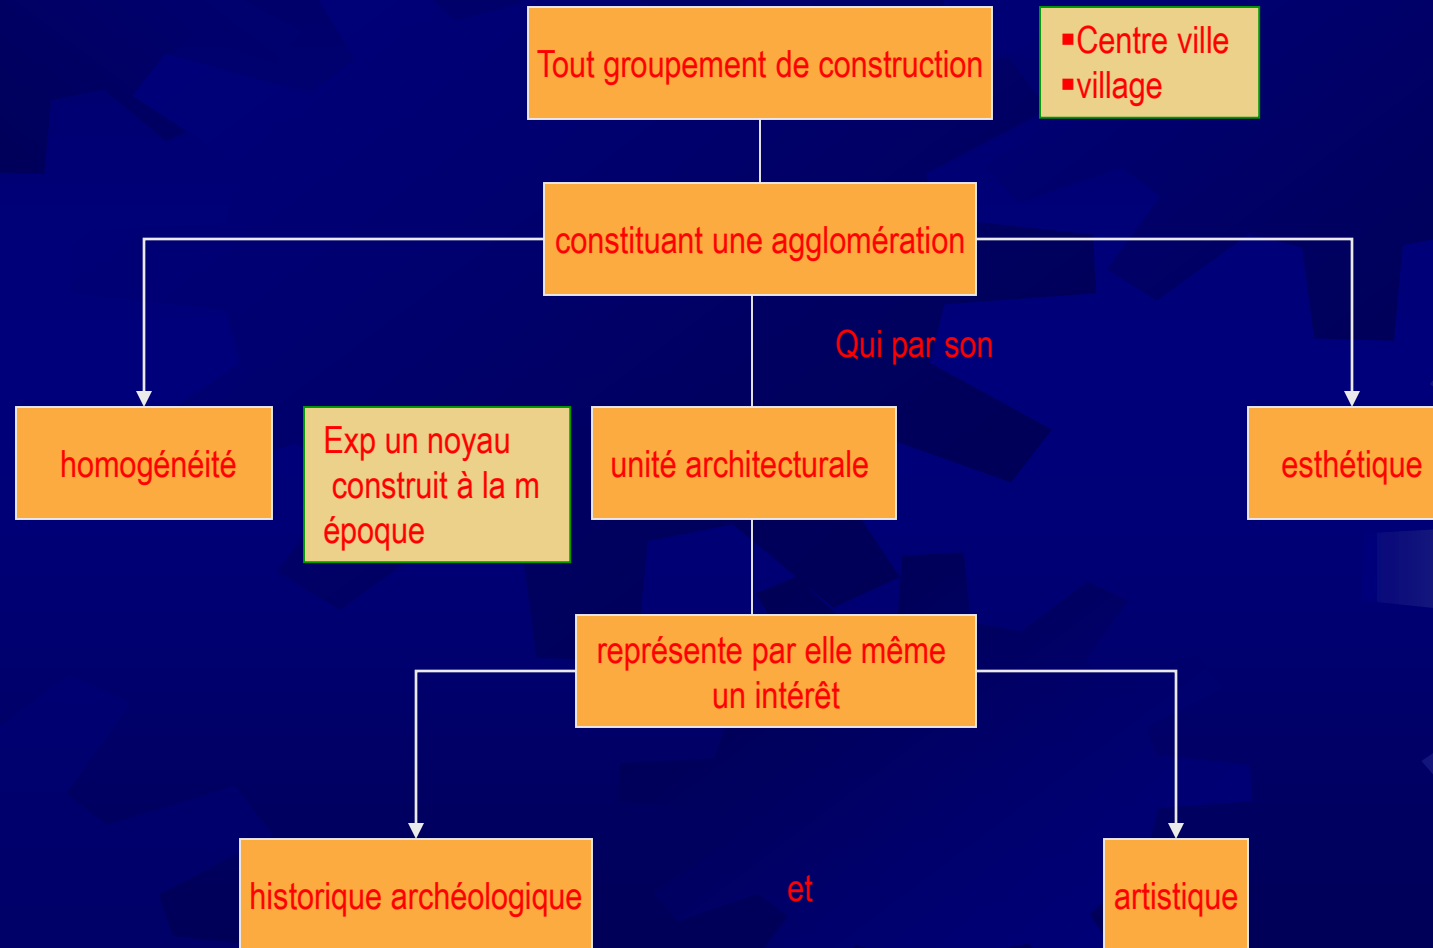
Tout groupement de construction

▪Centre ville
▪village

constituant une agglomération

Qui par son

homogénéité

Exp un noyau construit à la m époque

unité architecturale

esthétique

représente par elle même un intérêt

historique archéologique

et

artistique